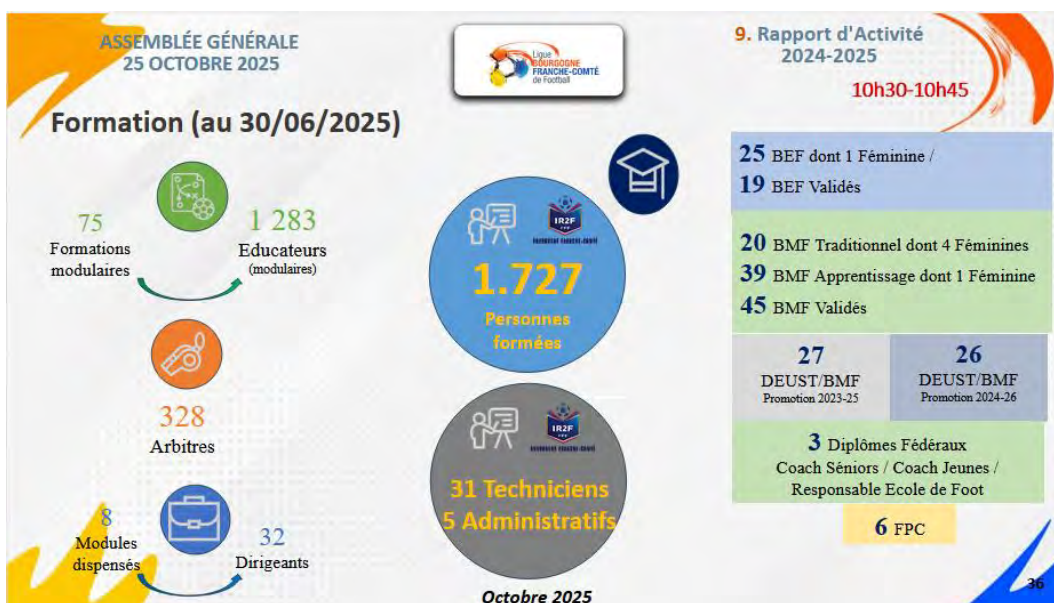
ASSEMBLÉE GÉNÉRALE
25 OCTOBRE 2025

Ligue BOURGOGNE FRANCHE-COMTÉ de Football

9. Rapport d'Activité
2024-2025

10h30-10h45

Formation (au 30/06/2025)

75
Formations modulaires

1 283
Educateurs
(modulaires)

328
Arbitres

8
Modules dispensés

32
Dirigeants

IR2F

1.727
Personnes formées

IR2F

31 Techniciens
5 Administratifs

Octobre 2025

25 BEF dont 1 Féminine /
19 BEF Validés

20 BMF Traditionnel dont 4 Féminines
39 BMF Apprentissage dont 1 Féminine
45 BMF Validés

| 27<br>DEUST/BMF<br>Promotion 2023-25 | 26<br>DEUST/BMF<br>Promotion 2024-26 |
|---|---|

3 Diplômes Fédéraux
Coach Séniors / Coach Jeunes /
Responsable Ecole de Foot

6 FPC

36